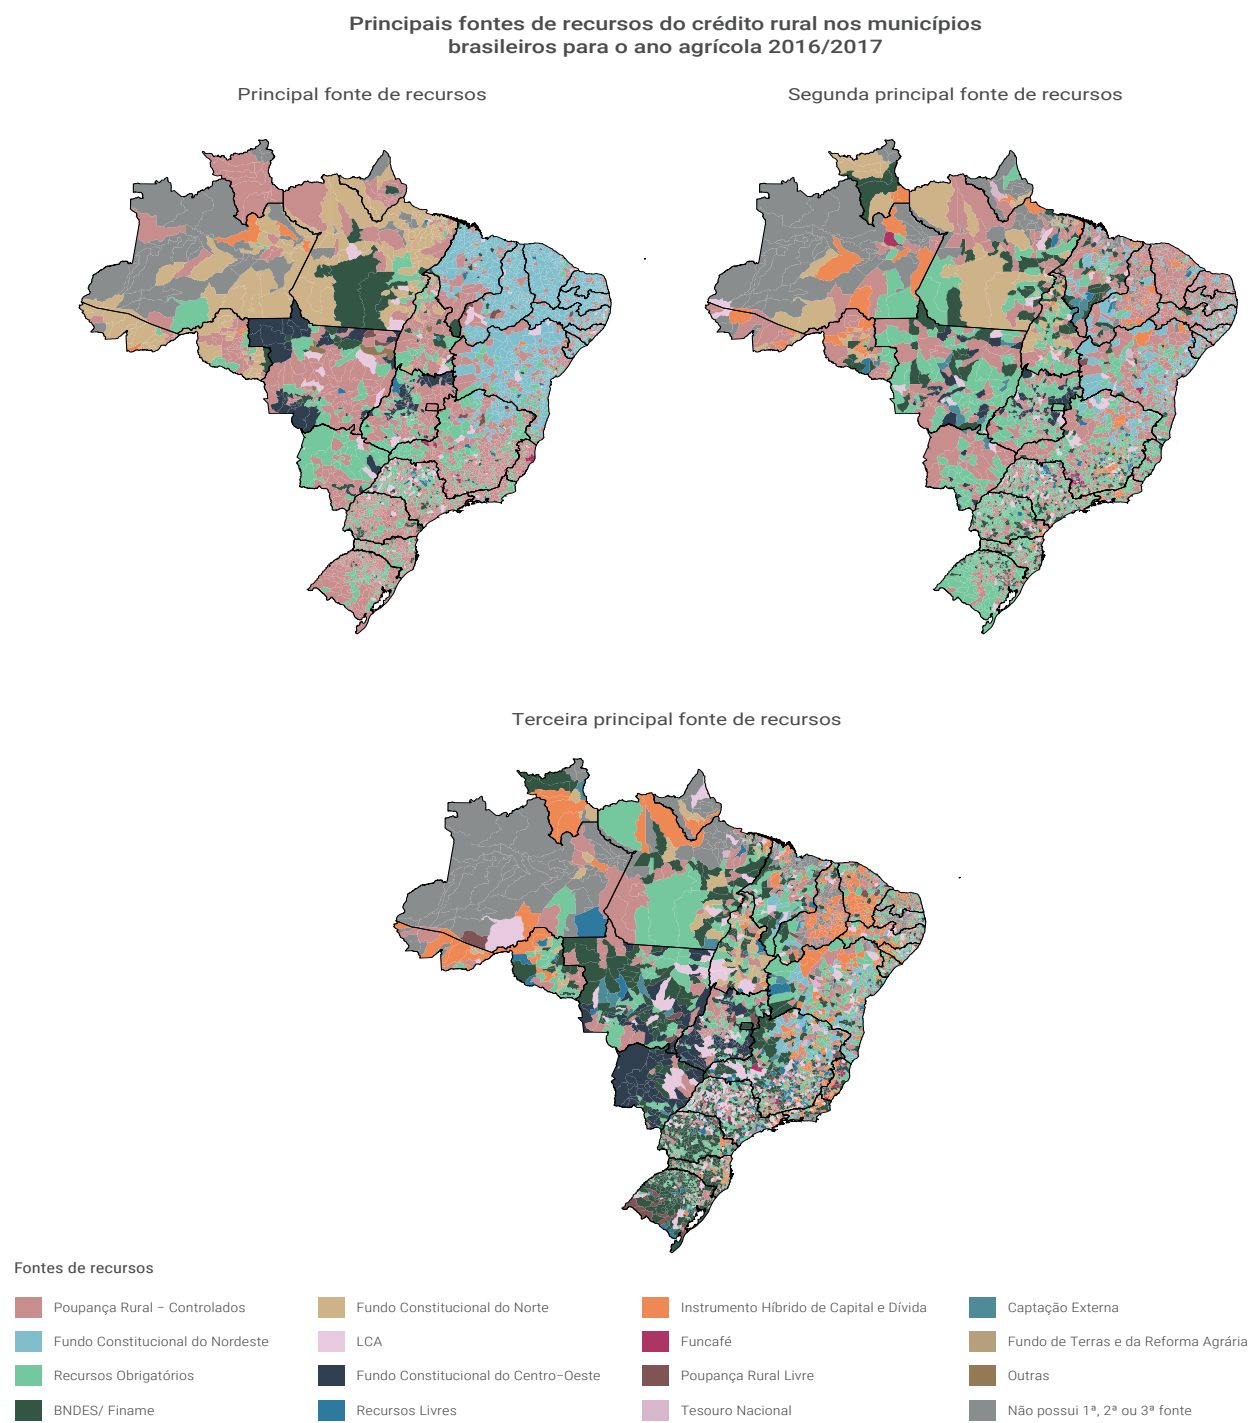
Principais fontes de recursos do crédito rural nos municípios brasileiros para o ano agrícola 2016/2017

Principal fonte de recursos

Segunda principal fonte de recursos

Terceira principal fonte de recursos

Fontes de recursos

Poupança Rural – Controlados

Fundo Constitucional do Nordeste

Recursos Obrigatórios

BNDES/ Finame

Fundo Constitucional do Norte

LCA

Fundo Constitucional do Centro–Oeste

Recursos Livres

Instrumento Híbrido de Capital e Dívida

Funcafé

Poupança Rural Livre

Tesouro Nacional

Captação Externa

Fundo de Terras e da Reforma Agrária

Outras

Não possui 1ª, 2ª ou 3ª fonte